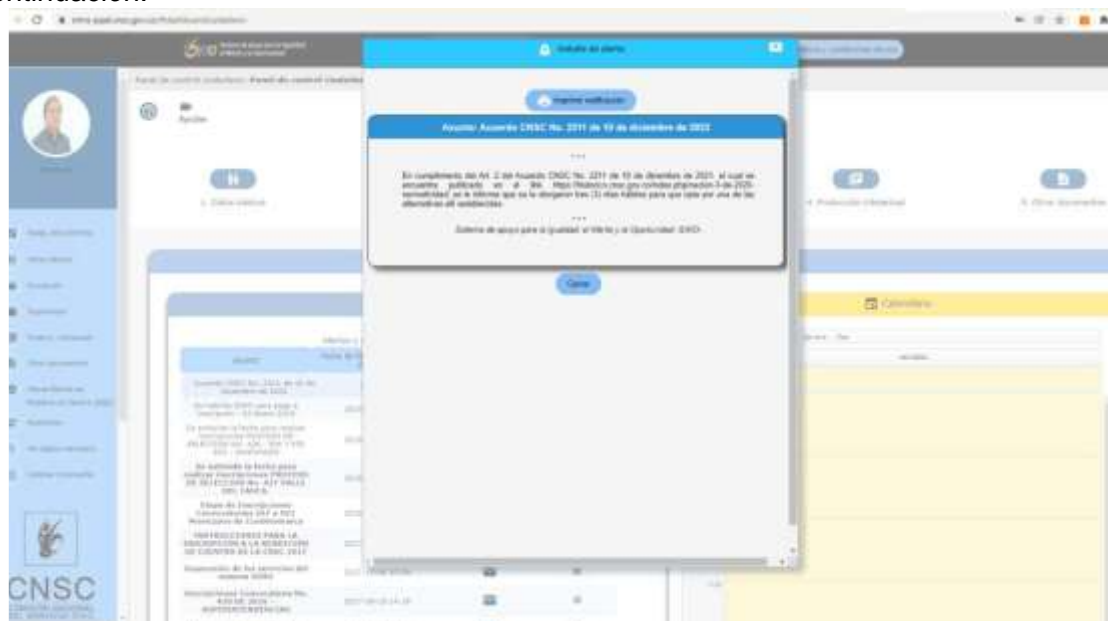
Imprimir notificación

Asunto: Acuerdo CNSC No. 2211 de 10 de diciembre de 2022

En cumplimiento del Art. 2 del Acuerdo CNSC No. 2211 de 10 de diciembre de 2021, el cual se encuentra publicado en el link https://historico.cnsc.gov.co/index.php/acuerdo-3-de-2020-normatividad se le informa que se le otorgaron tres (3) días hábiles para que opte por una de las alternativas allí establecidas.

Sistema de apoyo para la Igualdad, el Mérito y la Oportunidad (SIMO)

Cerrar

Calendario

1. Datos básicos

4. Producción intelectual

5. Otros documentos

Ayuda

Acuerdo CNSC No. 2211 de 10 de diciembre de 2021

Se extiende la fecha para realizar inscripciones PROCESO DE SELECCIÓN No. 437 VALLE DEL CAUCA

Etapa de Inscripciones Convocatorias 897 a 931 Municipios de Cundinamarca

INSTRUCCIONES PARA LA INSCRIPCIÓN A LA SUBASTA DE CUENTAS DE LA CNSC 2017

Suspensión de los servicios del sistema SIMO

Inscripciones Convocatoria No. 428 DE 2016 SUPERINTENDENCIA

CNSC
COMISIÓN NACIONAL DEL SERVICIO CIVIL